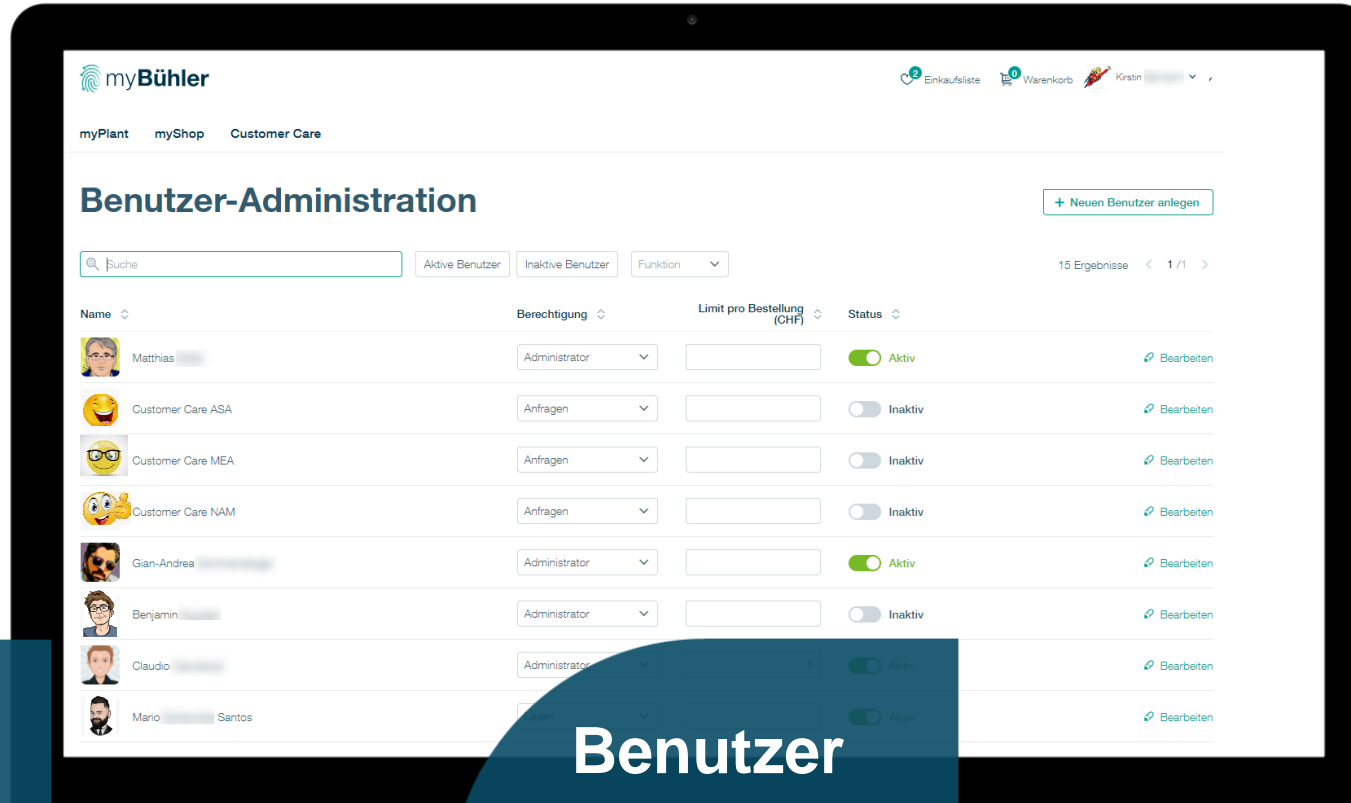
myBühler

2 Einkaufsliste 0 Warenkorb Kirstin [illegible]

myPlant myShop Customer Care

Benutzer-Administration

+ Neuen Benutzer anlegen

Suche

Aktive Benutzer Inaktive Benutzer Funktion

15 Ergebnisse 1 /1

| Name | Berechtigung | Limit pro Bestellung (CHF) | Status | |
|---|---|---|---|---|
| Matthias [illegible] | Administrator | | Aktiv | Bearbeiten |
| Customer Care ASA | Anfragen | | Inaktiv | Bearbeiten |
| Customer Care MEA | Anfragen | | Inaktiv | Bearbeiten |
| Customer Care NAM | Anfragen | | Inaktiv | Bearbeiten |
| Gian-Andrea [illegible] | Administrator | | Aktiv | Bearbeiten |
| Benjamin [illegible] | Administrator | | Inaktiv | Bearbeiten |
| Claudio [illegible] | Administrator | 1 | Aktiv | Bearbeiten |
| Mario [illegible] Santos | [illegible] | | Aktiv | Bearbeiten |

Benutzer